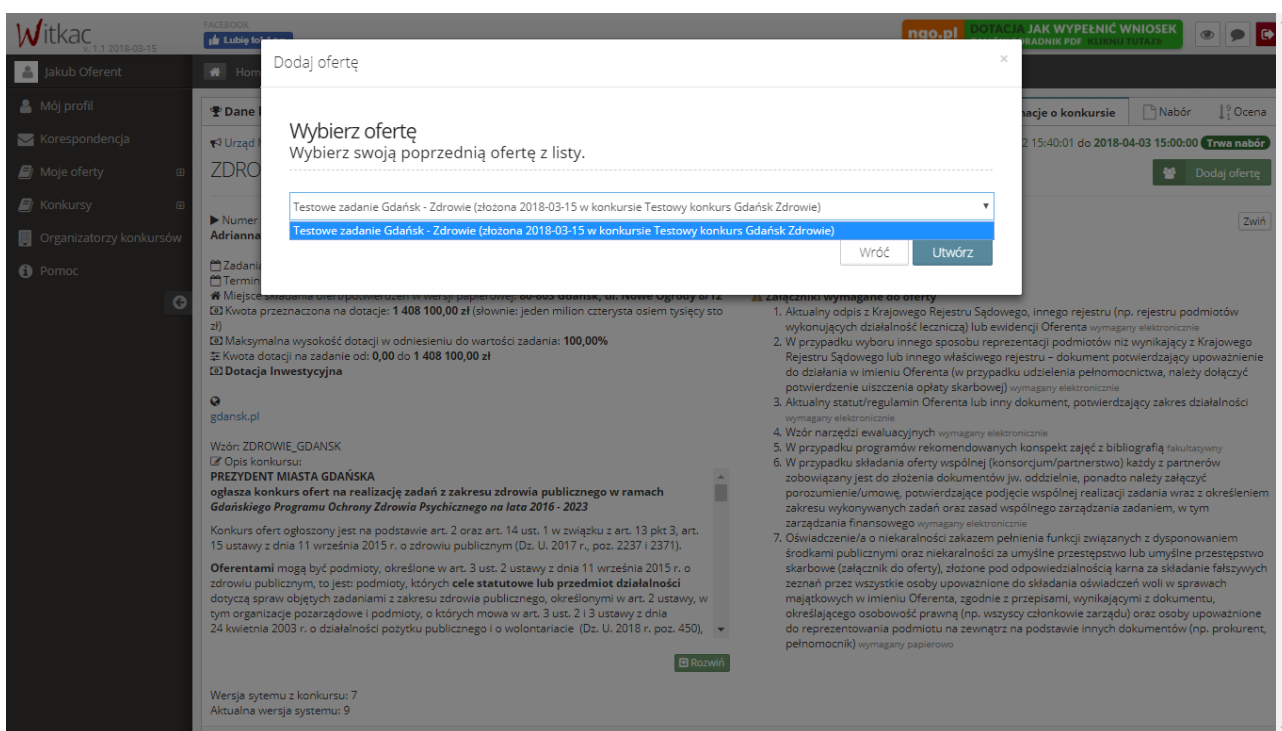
Witkac
v. 1.1 2018-03-15

FACEBOOK
Lubię to!

ngo.pl DOTACJA JAK WYPEŁNIĆ WNIOSEK PORADNIK PDF KLIKNIJ TUTAJ

Jakub Oferent
Mój profil
Korespondencja
Moje oferty
Konkursy
Organizatorzy konkursów
Pomoc

Home

Dane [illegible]
Urząd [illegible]
ZDRO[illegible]

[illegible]macje o konkursie
Nabór
Ocena

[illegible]2 15:40:01 do 2018-04-03 15:00:00 Trwa nabór

Dodaj ofertę

Zwiń

Dodaj ofertę
×

Wybierz ofertę
Wybierz swoją poprzednią ofertę z listy.

Testowe zadanie Gdańsk - Zdrowie (złożona 2018-03-15 w konkursie Testowy konkurs Gdańsk Zdrowie)
Testowe zadanie Gdańsk - Zdrowie (złożona 2018-03-15 w konkursie Testowy konkurs Gdańsk Zdrowie)

Wróć
Utwórz

Numer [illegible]
Adrianna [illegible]

Zadania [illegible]
Termin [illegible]
Miejsce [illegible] 80-803 Gdańsk, ul. Nowe Ogrody 8/12
Kwota przeznaczona na dotacje: 1 408 100,00 zł (słownie: jeden milion czterysta osiem tysięcy sto zł)
Maksymalna wysokość dotacji w odniesieniu do wartości zadania: 100,00%
Kwota dotacji na zadanie od: 0,00 do 1 408 100,00 zł
Dotacja Inwestycyjna

gdansk.pl

Wzór: ZDROWIE_GDANSK
Opis konkursu:
PREZYDENT MIASTA GDAŃSKA
ogłasza konkurs ofert na realizację zadań z zakresu zdrowia publicznego w ramach Gdańskiego Programu Ochrony Zdrowia Psychicznego na lata 2016 - 2023

Konkurs ofert ogłoszony jest na podstawie art. 2 oraz art. 14 ust. 1 w związku z art. 13 pkt 3, art. 15 ustawy z dnia 11 września 2015 r. o zdrowiu publicznym (Dz. U. 2017 r., poz. 2237 i 2371).

Oferentami mogą być podmioty, określone w art. 3 ust. 2 ustawy z dnia 11 września 2015 r. o zdrowiu publicznym, to jest: podmioty, których cele statutowe lub przedmiot działalności dotyczą spraw objętych zadaniami z zakresu zdrowia publicznego, określonymi w art. 2 ustawy, w tym organizacje pozarządowe i podmioty, o których mowa w art. 3 ust. 2 i 3 ustawy z dnia 24 kwietnia 2003 r. o działalności pożytku publicznego i o wolontariacie (Dz. U. 2018 r. poz. 450),

Rozwiń

Wersja sytemu z konkursu: 7
Aktualna wersja systemu: 9

Załączniki wymagane do oferty
1. Aktualny odpis z Krajowego Rejestru Sądowego, innego rejestru (np. rejestru podmiotów wykonujących działalność leczniczą) lub ewidencji Oferenta wymagany elektronicznie
2. W przypadku wyboru innego sposobu reprezentacji podmiotów niż wynikający z Krajowego Rejestru Sądowego lub innego właściwego rejestru – dokument potwierdzający upoważnienie do działania w imieniu Oferenta (w przypadku udzielenia pełnomocnictwa, należy dołączyć potwierdzenie uiszczenia opłaty skarbowej) wymagany elektronicznie
3. Aktualny statut/regulamin Oferenta lub inny dokument, potwierdzający zakres działalności wymagany elektronicznie
4. Wzór narzędzi ewaluacyjnych wymagany elektronicznie
5. W przypadku programów rekomendowanych konspekt zajęć z bibliografią fakultatywny
6. W przypadku składania oferty wspólnej (konsorcjum/partnerstwo) każdy z partnerów zobowiązany jest do złożenia dokumentów jw. oddzielnie, ponadto należy załączyć porozumienie/umowę, potwierdzające podjęcie wspólnej realizacji zadania wraz z określeniem zakresu wykonywanych zadań oraz zasad wspólnego zarządzania zadaniem, w tym zarządzania finansowego wymagany elektronicznie
7. Oświadczenie/a o niekaralności zakazem pełnienia funkcji związanych z dysponowaniem środkami publicznymi oraz niekaralności za umyślne przestępstwo lub umyślne przestępstwo skarbowe (załącznik do oferty), złożone pod odpowiedzialnością karna za składanie fałszywych zeznań przez wszystkie osoby upoważnione do składania oświadczeń woli w sprawach majątkowych w imieniu Oferenta, zgodnie z przepisami, wynikającymi z dokumentu, określającego osobowość prawną (np. wszyscy członkowie zarządu) oraz osoby upoważnione do reprezentowania podmiotu na zewnątrz na podstawie innych dokumentów (np. prokurent, pełnomocnik) wymagany papierowo